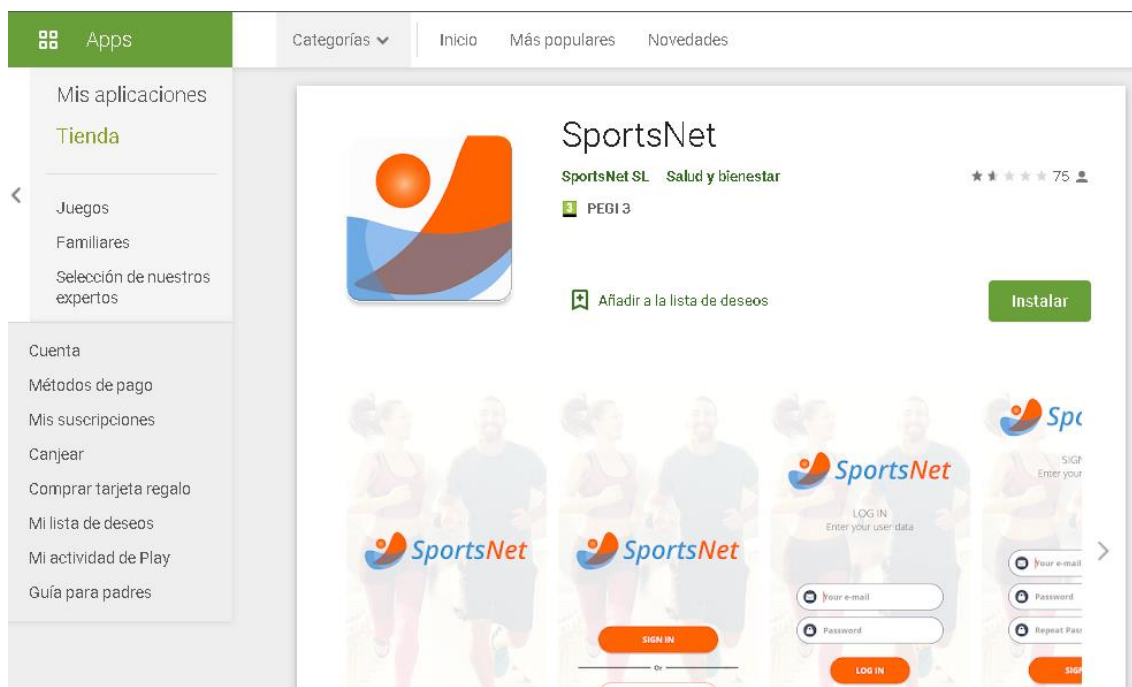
Apps

Categorías Inicio Más populares Novedades

Mis aplicaciones
Tienda

Juegos
Familiares
Selección de nuestros expertos

Cuenta
Métodos de pago
Mis suscripciones
Canjear
Comprar tarjeta regalo
Mi lista de deseos
Mi actividad de Play
Guía para padres

SportsNet
SportsNet SL Salud y bienestar
75
3 PEGI 3

Añadir a la lista de deseos
Instalar

SportsNet

SportsNet
SIGN IN
Or

SportsNet
LOG IN
Enter your user data
Your e-mail
Password
LOG IN

Spo
SIGN
Enter your
Your e-mail
Password
Repeat Pass
SIG